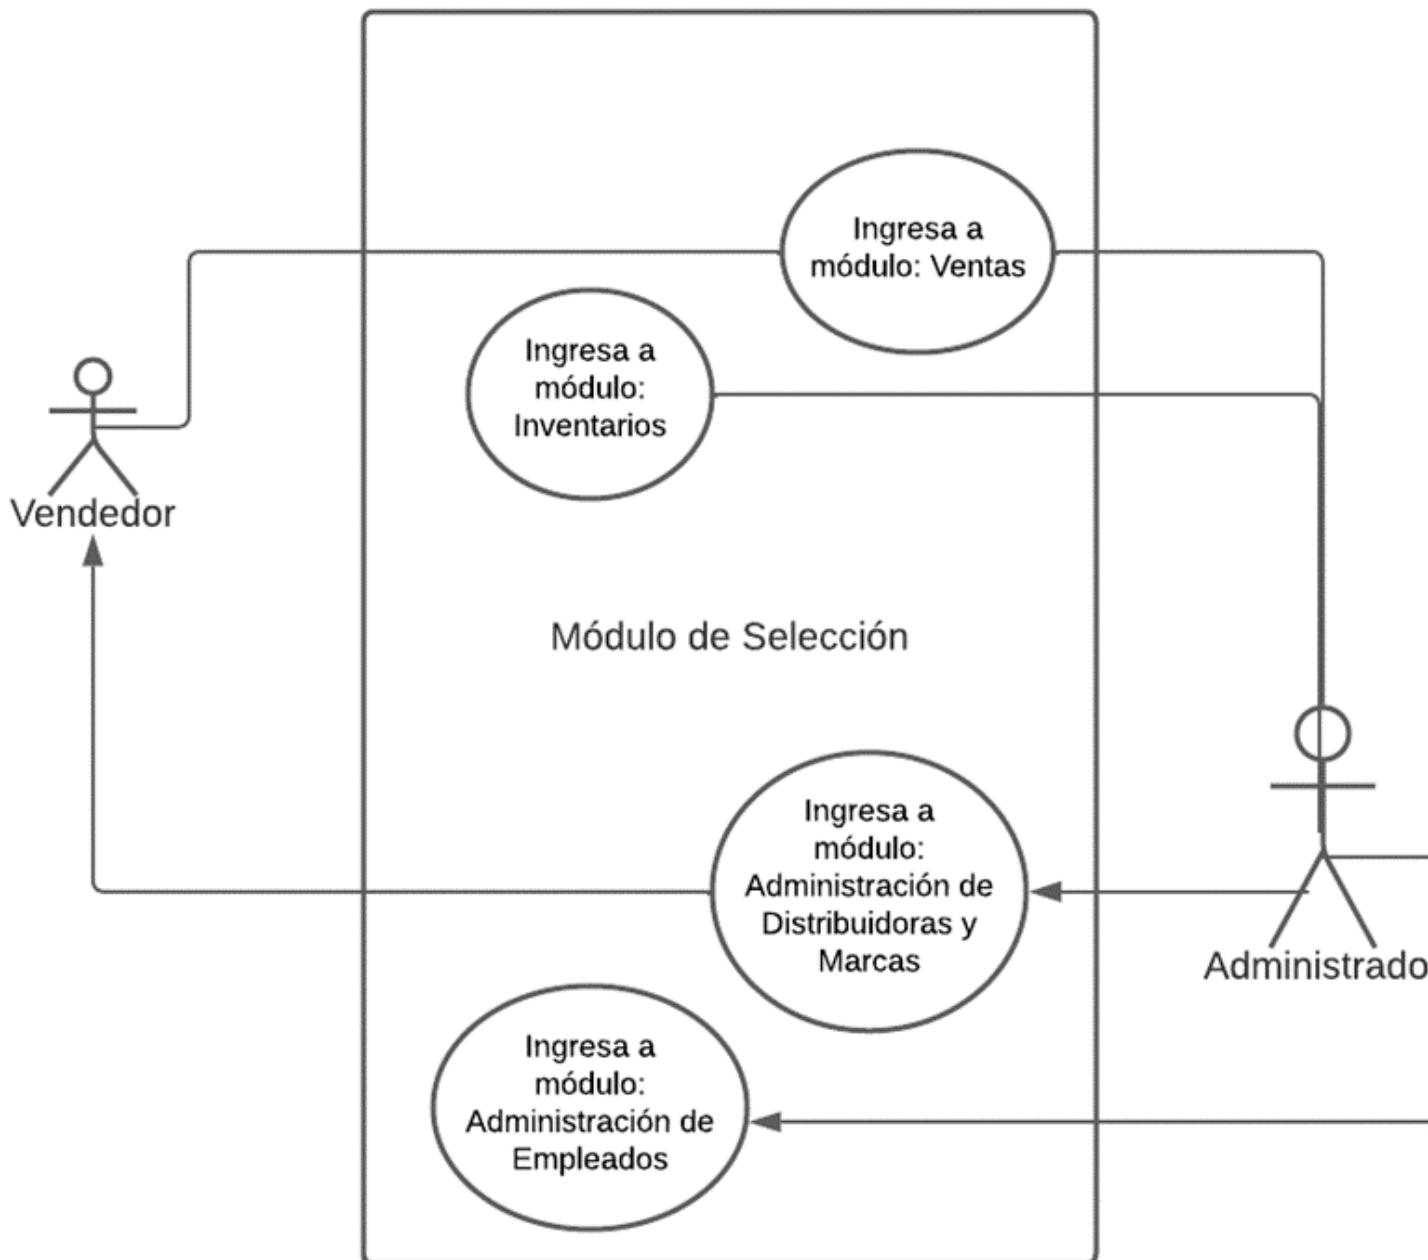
Ingresa a módulo: Ventas

Ingresa a módulo: Inventarios

Vendedor

Módulo de Selección

Ingresa a módulo: Administración de Distribuidoras y Marcas

Administrado

Ingresa a módulo: Administración de Empleados